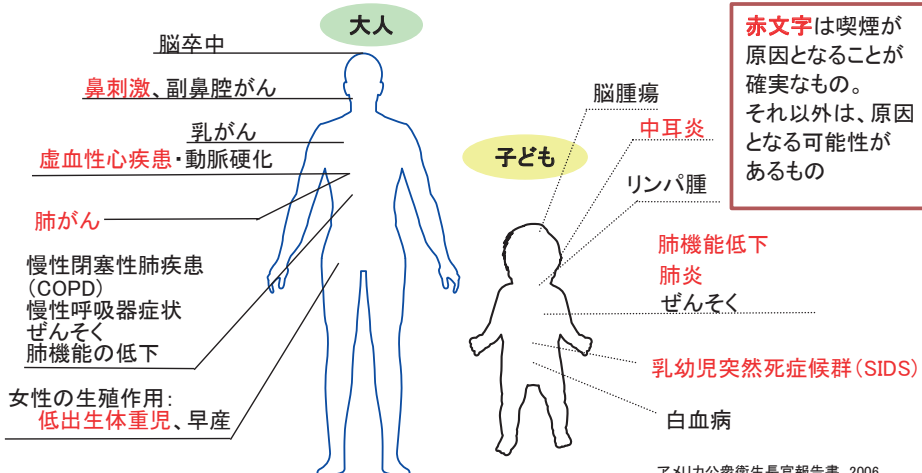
大人

脳卒中

鼻刺激、副鼻腔がん

乳がん

虚血性心疾患・動脈硬化

肺がん

慢性閉塞性肺疾患
（COPD）
慢性呼吸器症状
ぜんそく
肺機能の低下

女性の生殖作用：
低出生体重児、早産

赤文字は喫煙が原因となることが確実なもの。
それ以外は、原因となる可能性があるもの

子ども

脳腫瘍

中耳炎

リンパ腫

肺機能低下
肺炎
ぜんそく

乳幼児突然死症候群（SIDS）

白血病

アメリカ公衆衛生長官報告書 2006